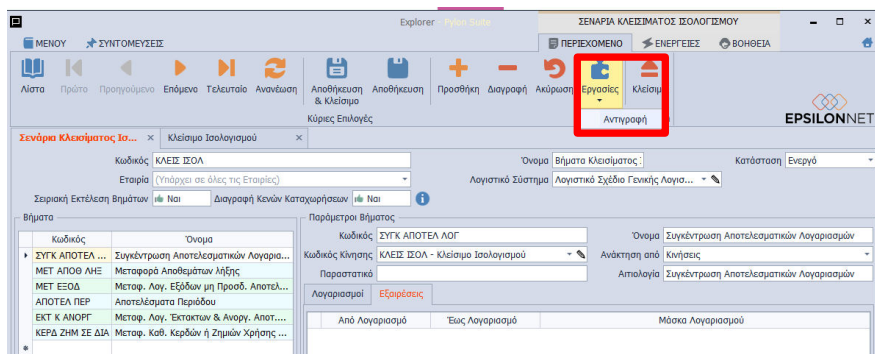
Explorer - Pylon Suite

ΣΕΝΑΡΙΑ ΚΛΕΙΣΙΜΑΤΟΣ ΙΣΟΛΟΓΙΣΜΟΥ

ΜΕΝΟΥ ΣΥΝΤΟΜΕΥΣΕΙΣ

ΠΕΡΙΕΧΟΜΕΝΟ ΕΝΕΡΓΕΙΕΣ ΒΟΗΘΕΙΑ

Λίστα Πρώτο Προηγούμενο Επόμενο Τελευταίο Ανανέωση Αποθήκευση & Κλείσιμο Αποθήκευση Προσθήκη Διαγραφή Ακύρωση Εργασίες Κλείσιμο

Κύριες Επιλογές

Αντιγραφή

EPSILONNET

Σενάριο Κλεισίματος Ισο... × Κλείσιμο Ισολογισμού ×

Κωδικός ΚΛΕΙΣ ΙΣΟΛ

Όνομα Βήματα Κλεισίματος

Κατάσταση Ενεργό

Εταιρία (Υπάρχει σε όλες τις Εταιρίες)

Λογιστικό Σύστημα Λογιστικό Σχέδιο Γενικής Λογισ...

Σειριακή Εκτέλεση Βημάτων Ναι

Διαγραφή Κενών Καταχωρήσεων Ναι

Βήματα

| Κωδικός | Όνομα |
|---|---|
| ΣΥΓΚ ΑΠΟΤΕΛ ... | Συγκέντρωση Αποτελεσματικών Λογαρια... |
| ΜΕΤ ΑΠΟΘ ΛΗΞ | Μεταφορά Αποθεμάτων λήξης |
| ΜΕΤ ΕΞΟΔ | Μεταφ. Λογ. Εξόδων μη Προσδ. Αποτελ... |
| ΑΠΟΤΕΛ ΠΕΡ | Αποτελέσματα Περιόδου |
| ΕΚΤ Κ ΑΝΟΡΓ | Μεταφ. Λογ. Έκτακτων & Ανοργ. Αποτ.... |
| ΚΕΡΔ ΖΗΜ ΣΕ ΔΙΑ | Μεταφ. Καθ. Κερδών ή Ζημιών Χρήσης ... |

Παράμετροι Βήματος

Κωδικός ΣΥΓΚ ΑΠΟΤΕΛ ΛΟΓ

Όνομα Συγκέντρωση Αποτελεσματικών Λογαριασμών

Κωδικός Κίνησης ΚΛΕΙΣ ΙΣΟΛ - Κλείσιμο Ισολογισμού

Ανάκτηση από Κινήσεις

Παραστατικό

Αιτιολογία Συγκέντρωση Αποτελεσματικών Λογαριασμών

Λογαριασμοί Εξαιρέσεις

| Από Λογαριασμό | Έως Λογαριασμό | Μάσκα Λογαριασμού |
|---|---|---|